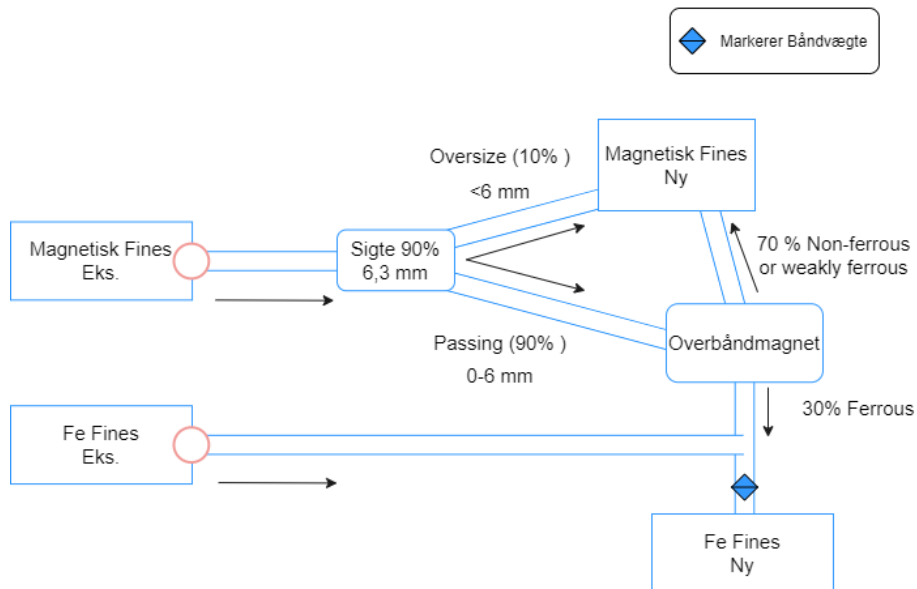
Markerer Båndvægte

Oversize (10% )

<6 mm

Magnetisk Fines Ny

Magnetisk Fines Eks.

Sigte 90% 6,3 mm

70 % Non-ferrous or weakly ferrous

Passing (90% )

0-6 mm

Overbåndmagnet

30% Ferrous

Fe Fines Eks.

Fe Fines Ny